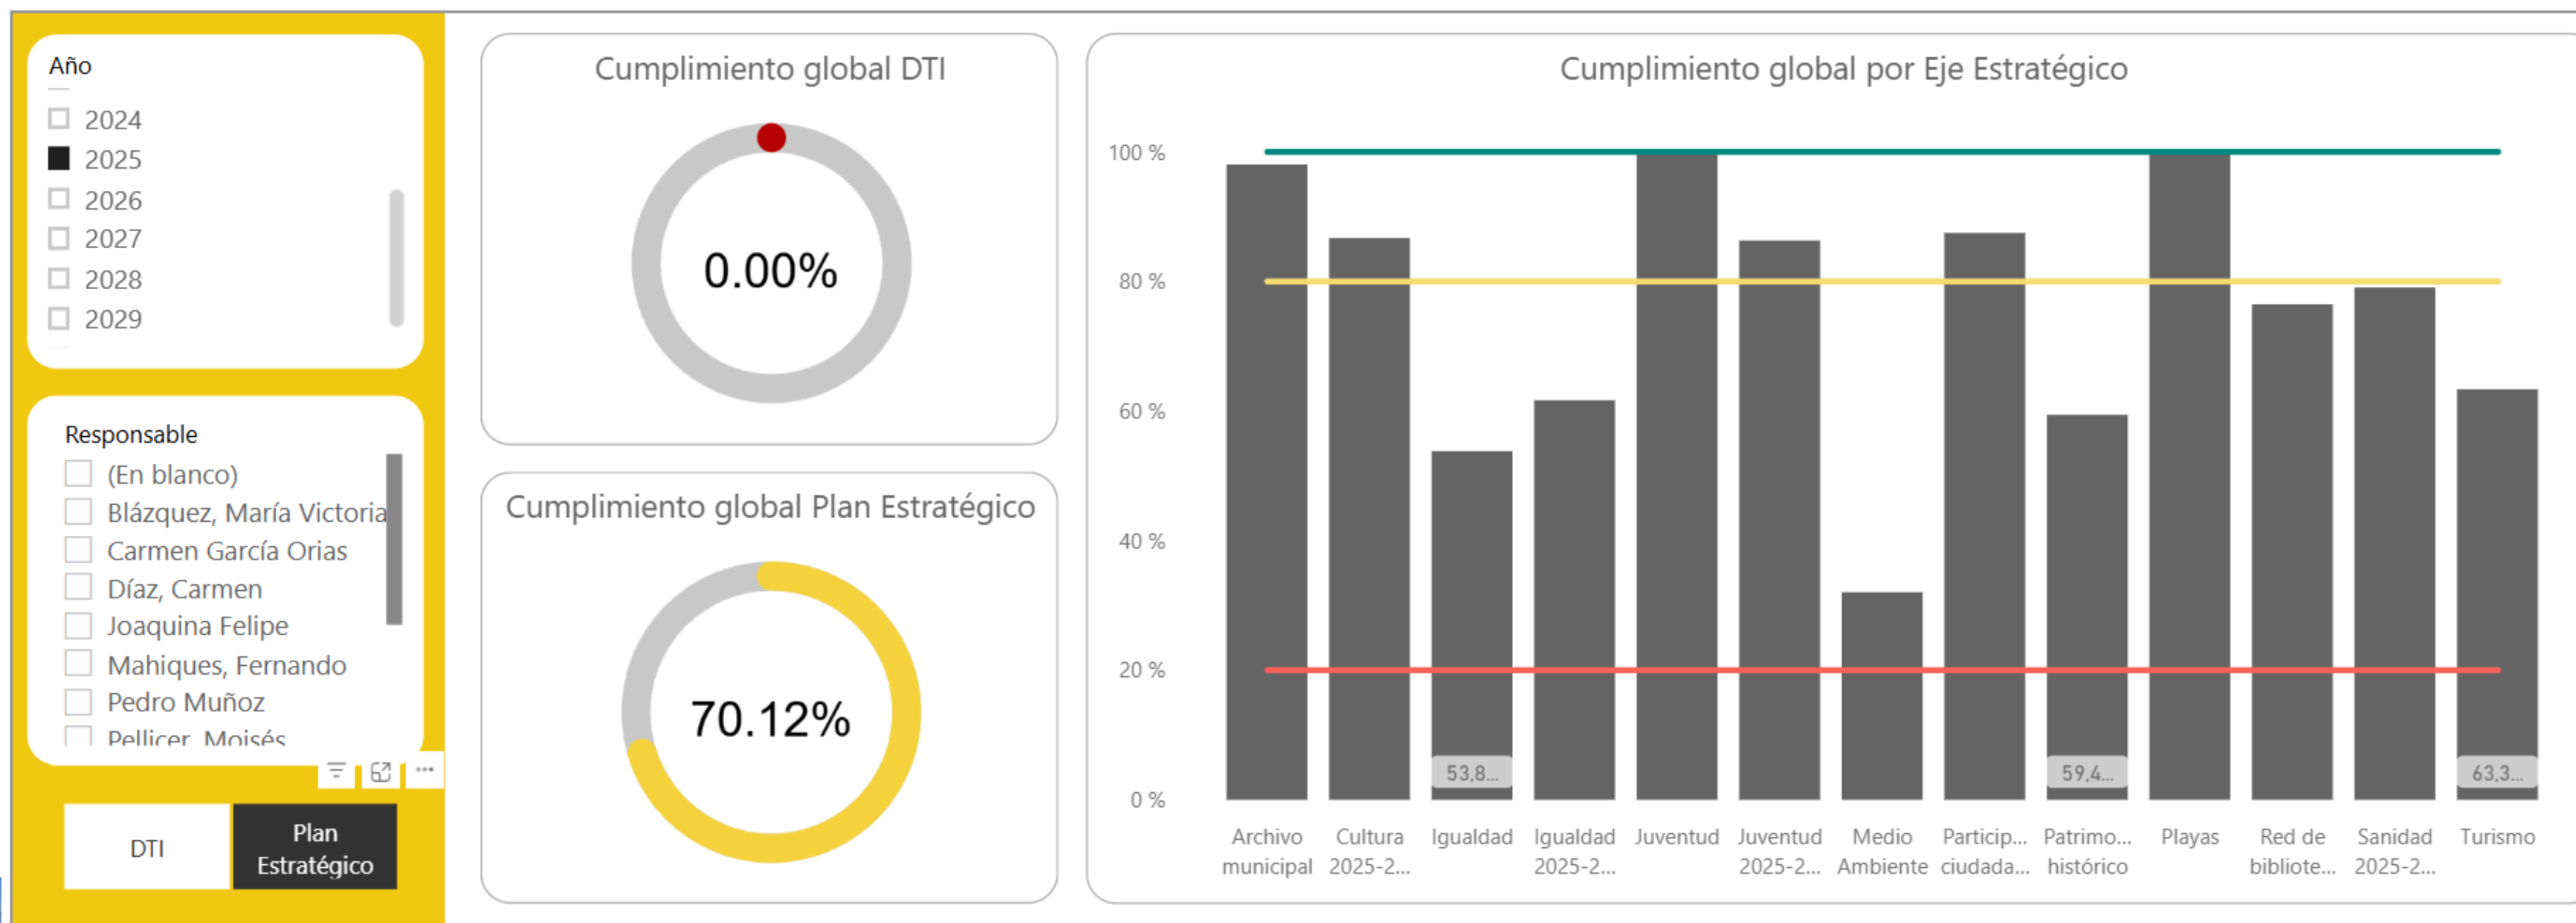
Año

2024
2025
2026
2027
2028
2029

Responsable

(En blanco)
Blázquez, María Victoria
Carmen García Orias
Díaz, Carmen
Joaquina Felipe
Mahiques, Fernando
Pedro Muñoz
Pellicer, Moisés

DTI
Plan Estratégico

Cumplimiento global DTI

0.00%

Cumplimiento global Plan Estratégico

70.12%

Cumplimiento global por Eje Estratégico

100 %
80 %
60 %
40 %
20 %
0 %

53,8...
59,4...
63,3...

Archivo municipal
Cultura 2025-2...
Igualdad
Igualdad 2025-2...
Juventud
Juventud 2025-2...
Medio Ambiente
Particip... ciudada...
Patrimo... histórico
Playas
Red de bibliote...
Sanidad 2025-2...
Turismo